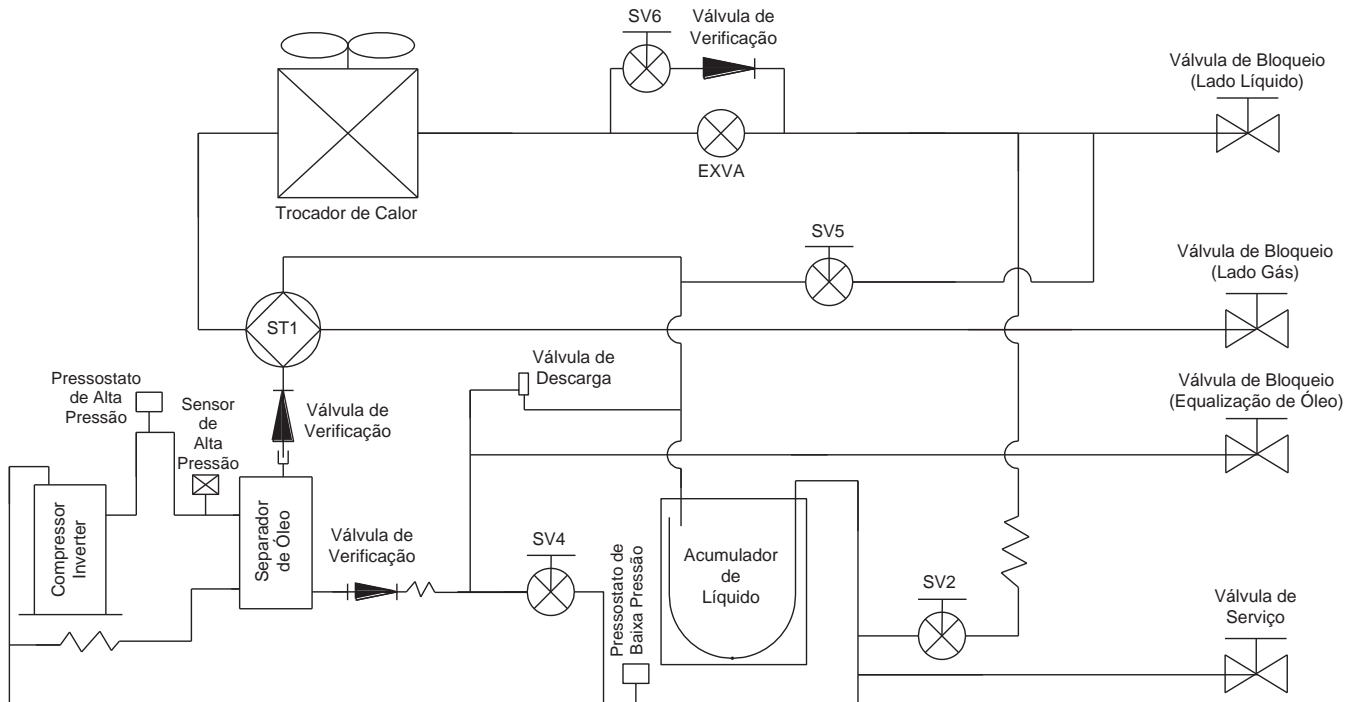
SV6

Válvula de Verificação

Válvula de Bloqueio (Lado Líquido)

EXVA

Trocador de Calor

SV5

Válvula de Bloqueio (Lado Gás)

ST1

Válvula de Descarga

Pressostato de Alta Pressão

Sensor de Alta Pressão

Válvula de Verificação

Válvula de Bloqueio (Equalização de Óleo)

Compressor Inverter

Separador de Óleo

Válvula de Verificação

SV4

Pressostato de Baixa Pressão

Acumulador de Líquido

SV2

Válvula de Serviço